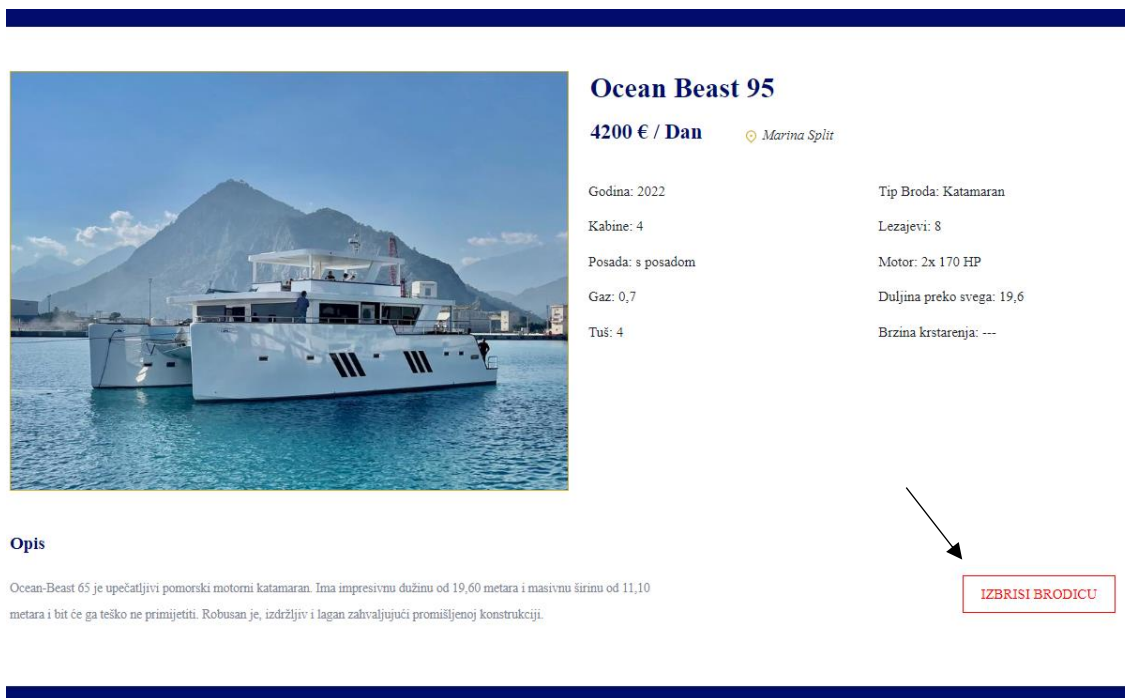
Ocean Beast 95

4200 € / Dan

Marina Split

Godina: 2022

Kabine: 4

Posada: s posadom

Gaz: 0,7

Tuš: 4

Tip Broda: Katamaran

Lezajevi: 8

Motor: 2x 170 HP

Duljina preko svega: 19,6

Brzina krstarenja: ---

Opis

Ocean-Beast 65 je upečatljivi pomorski motorni katamaran. Ima impresivnu dužinu od 19,60 metara i masivnu širinu od 11,10 metara i bit će ga teško ne primijetiti. Robusan je, izdržljiv i lagan zahvaljujući promišljenoj konstrukciji.

IZBRISI BRODICU